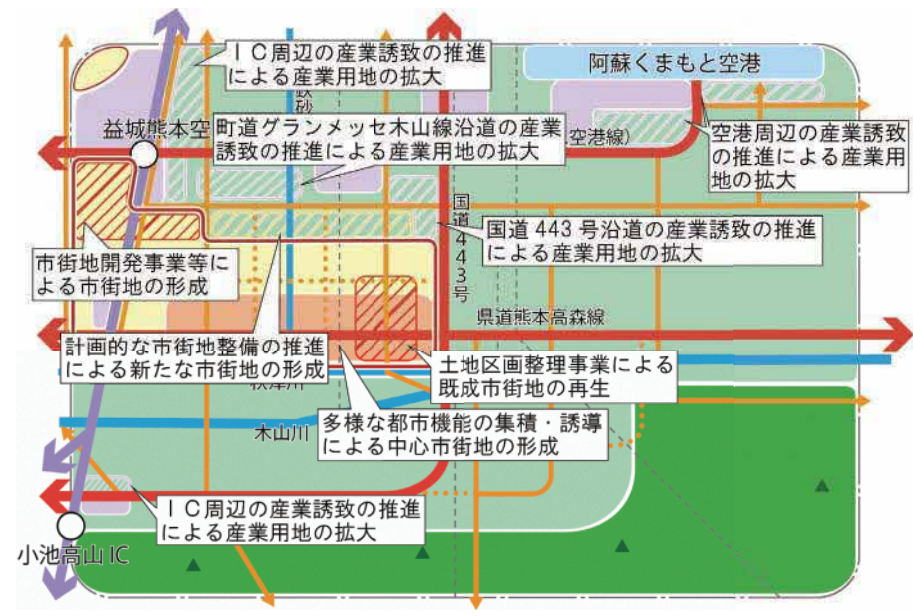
ＩＣ周辺の産業誘致の推進による産業用地の拡大

阿蘇くまもと空港

益城熊本空

町道グランメッセ木山線沿道の産業誘致の推進による産業用地の拡大

空港線）

空港周辺の産業誘致の推進による産業用地の拡大

国道443号

国道 443 号沿道の産業誘致の推進による産業用地の拡大

市街地開発事業等による市街地の形成

県道熊本高森線

計画的な市街地整備の推進による新たな市街地の形成

土地区画整理事業による既成市街地の再生

秋津川

多様な都市機能の集積・誘導による中心市街地の形成

木山川

ＩＣ周辺の産業誘致の推進による産業用地の拡大

小池高山 IC